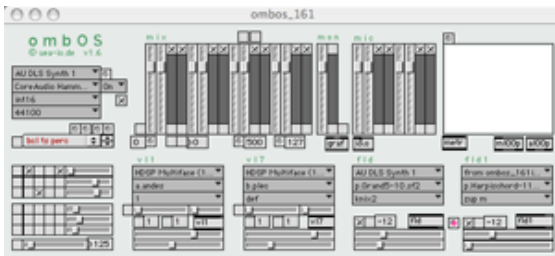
ombos_161

ombOS
© sarlo.de v1.6

AU DLS Synth 1
CoreAudio Hamm...
On
int16
44100
bell to pero

mix
mon
mix

0
10
500
127
graf
sfxx
mefir
ml00g
sl00g

1:125

vl1
HDSP Multiface (1...
s.andes
1
1
1
vl1

vl7
HDSP Multiface (1...
b.plec
def
1
1
vl7

fl0
AU DLS Synth 1
p.Grand5-10.sf2
kn/x2
-12
fl0

fl01
From ombos_161...
p.Harpsichord-11...
pup m
-12
fl01